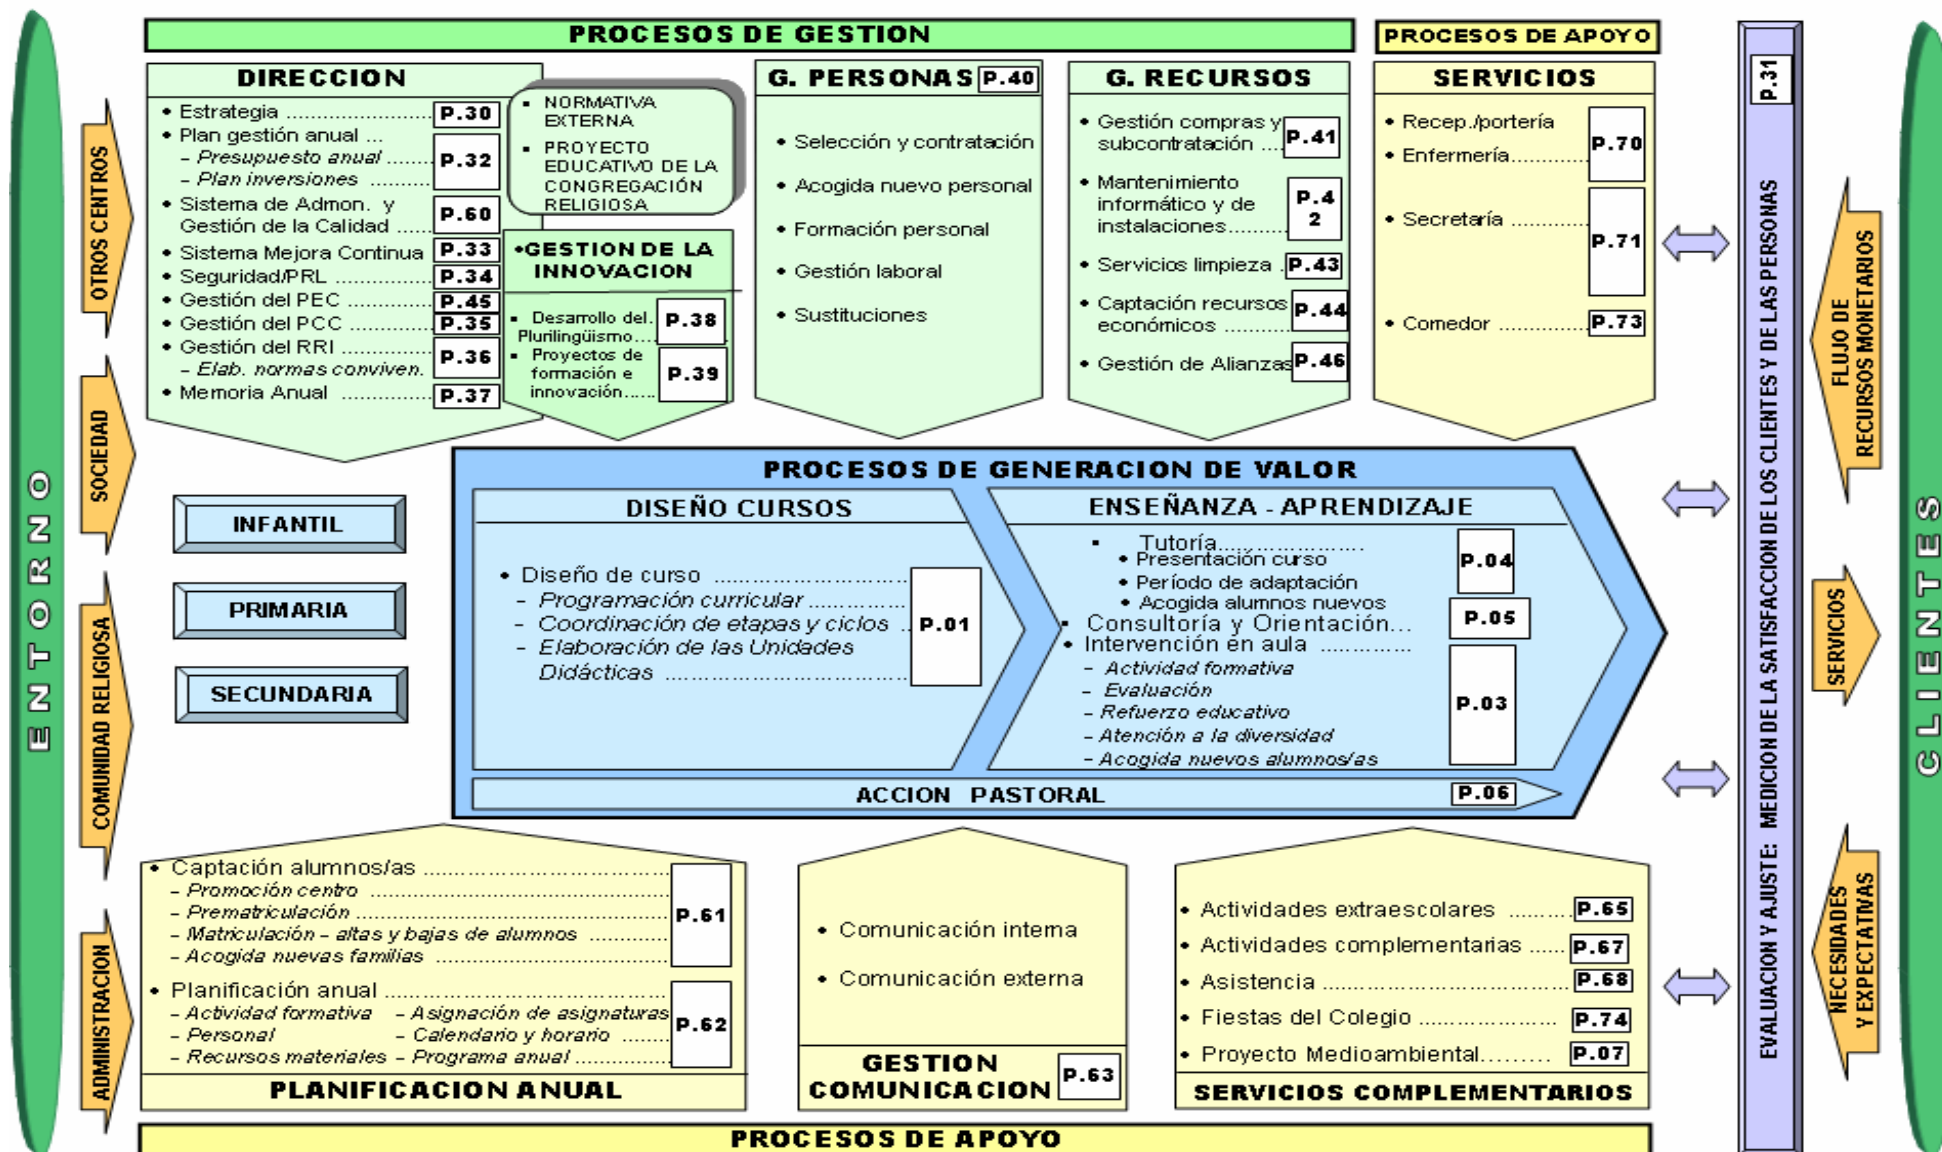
ENTORNO

OTROS CENTROS

SOCIEDAD

COMUNIDAD RELIGIOSA

ADMINISTRACION

PROCESOS DE GESTION

PROCESOS DE APOYO

DIRECCION
• Estrategia ........................ P.30
• Plan gestión anual ...
– Presupuesto anual ......... P.32
– Plan inversiones ..........
• Sistema de Admon. y Gestión de la Calidad ...... P.60
• Sistema Mejora Continua P.33
• Seguridad/PRL P.34
• Gestión del PEC .............. P.45
• Gestión del PCC .............. P.35
• Gestión del RRI .............. P.36
– Elab. normas conviven.
• Memoria Anual .............. P.37

• NORMATIVA EXTERNA
• PROYECTO EDUCATIVO DE LA CONGREGACIÓN RELIGIOSA

•GESTION DE LA INNOVACION
• Desarrollo del Plurilingüismo.... P.38
• Proyectos de formación e innovación..... P.39

G. PERSONAS P.40
• Selección y contratación
• Acogida nuevo personal
• Formación personal
• Gestión laboral
• Sustituciones

G. RECURSOS
• Gestión compras y subcontratación .... P.41
• Mantenimiento informático y de instalaciones.......... P.42
• Servicios limpieza P.43
• Captación recursos económicos ........ P.44
• Gestión de Alianzas P.46

SERVICIOS
• Recep./portería
• Enfermería............ P.70
• Secretaría ............ P.71
• Comedor ............ P.73

P.31

INFANTIL

PRIMARIA

SECUNDARIA

PROCESOS DE GENERACION DE VALOR

DISEÑO CURSOS
• Diseño de curso .............................
– Programación curricular ..............
– Coordinación de etapas y ciclos . P.01
– Elaboración de las Unidades Didácticas ..............................

ENSEÑANZA - APRENDIZAJE
• Tutoría.....................
• Presentación curso P.04
• Período de adaptación
• Acogida alumnos nuevos P.05
• Consultoría y Orientación...
• Intervención en aula .............
– Actividad formativa
– Evaluación
– Refuerzo educativo P.03
– Atención a la diversidad
– Acogida nuevos alumnos/as

ACCION PASTORAL P.06

• Captación alumnos/as ..................................
– Promoción centro ...........................
– Prematriculación .............................. P.61
– Matriculación – altas y bajas de alumnos ...........
– Acogida nuevas familias .........................
• Planificación anual ...................................
– Actividad formativa – Asignación de asignaturas
– Personal – Calendario y horario ....... P.62
– Recursos materiales – Programa anual ............
PLANIFICACION ANUAL

• Comunicación interna
• Comunicación externa
GESTION COMUNICACION P.63

• Actividades extraescolares ........ P.65
• Actividades complementarias ..... P.67
• Asistencia ................................ P.68
• Fiestas del Colegio ................ P.74
• Proyecto Medioambiental......... P.07
SERVICIOS COMPLEMENTARIOS

PROCESOS DE APOYO

EVALUACION Y AJUSTE: MEDICION DE LA SATISFACCION DE LOS CLIENTES Y DE LAS PERSONAS

FLUJO DE RECURSOS MONETARIOS

SERVICIOS

NECESIDADES Y EXPECTATIVAS

CLIENTES